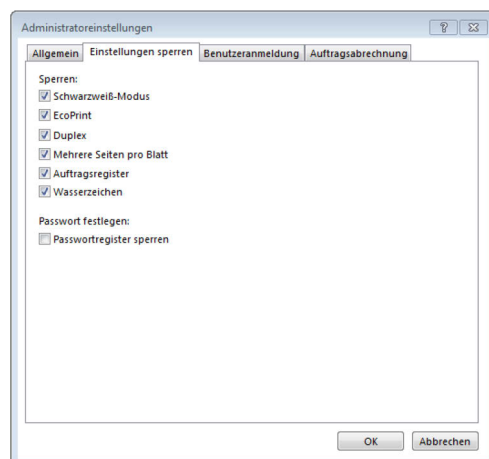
Administratoreinstellungen

?

Allgemein | Einstellungen sperren | Benutzeranmeldung | Auftragsabrechnung

Sperren:
Schwarzweiß-Modus
EcoPrint
Duplex
Mehrere Seiten pro Blatt
Auftragsregister
Wasserzeichen

Passwort festlegen:
Passwortregister sperren

OK
Abbrechen